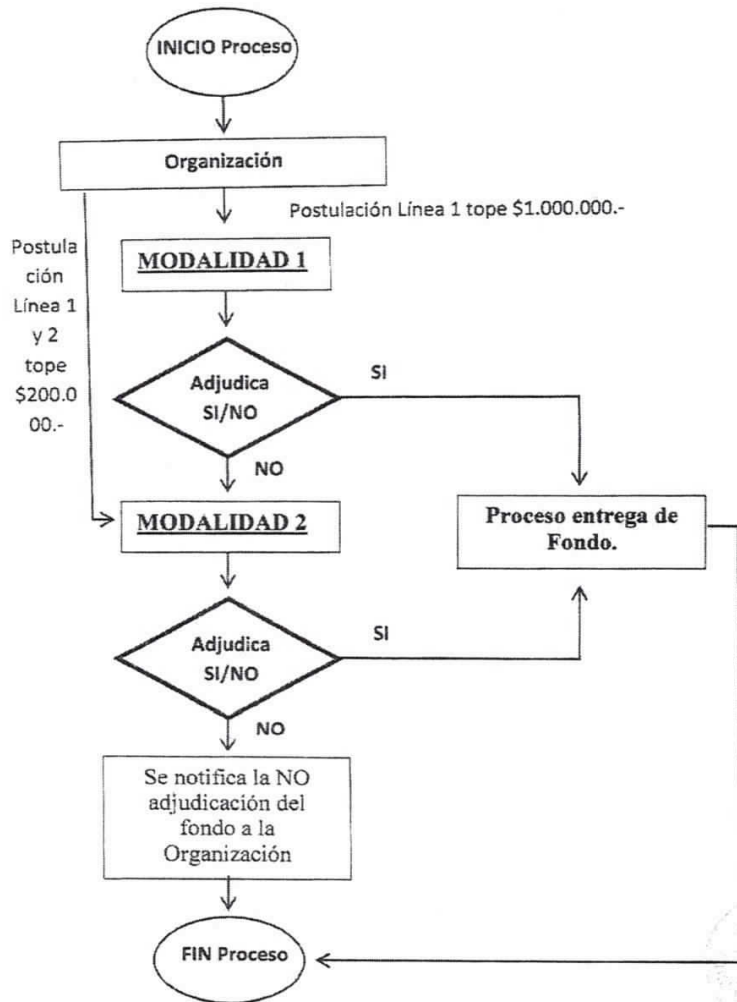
INICIO Proceso

Organización

Postulación Línea 1 tope $1.000.000.-

Postulación Línea 1 y 2 tope $200.000.-

MODALIDAD 1

Adjudica SI/NO

SI

NO

MODALIDAD 2

Proceso entrega de Fondo.

Adjudica SI/NO

SI

NO

Se notifica la NO adjudicación del fondo a la Organización

FIN Proceso